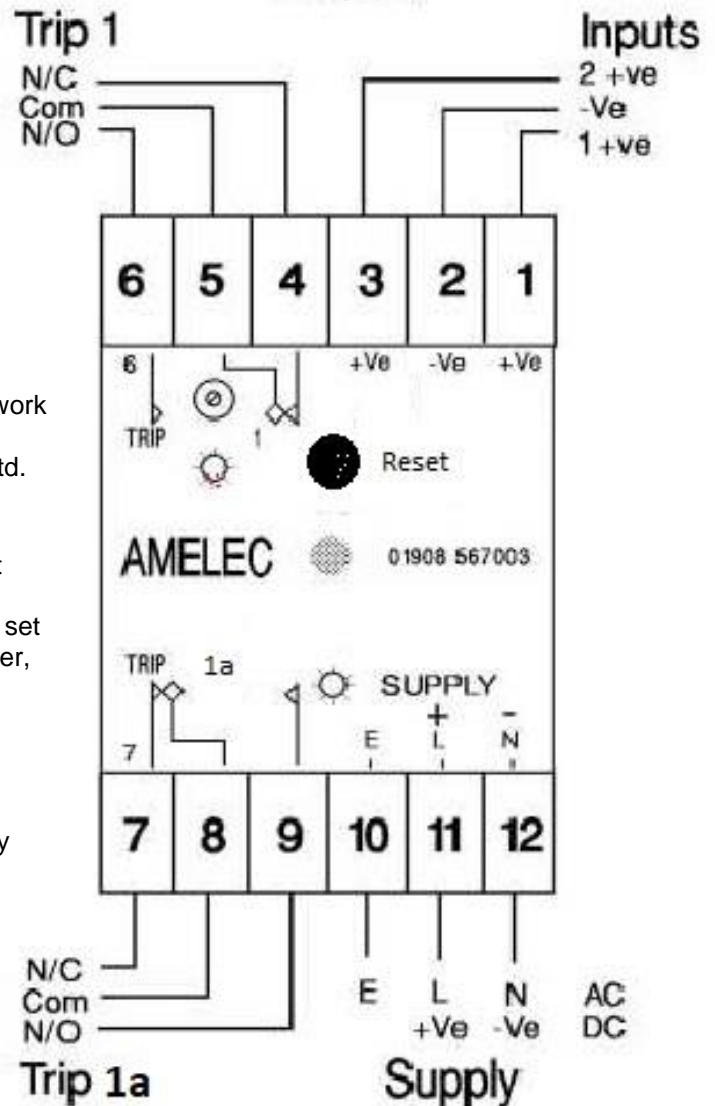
Trip 1
N/C
Com
N/O

Inputs
2 +ve
-Ve
1 +ve

6 5 4 3 2 1

6
TRIP
1
+Ve -Ve +Ve

work

td.

Reset

AMELEC 01908 567003

set
er,

TRIP 1a
SUPPLY
+ -
E L N
7

y

7 8 9 10 11 12

N/C
Com
N/O
Trip 1a

E
L
+Ve
N
-Ve
AC
DC
Supply